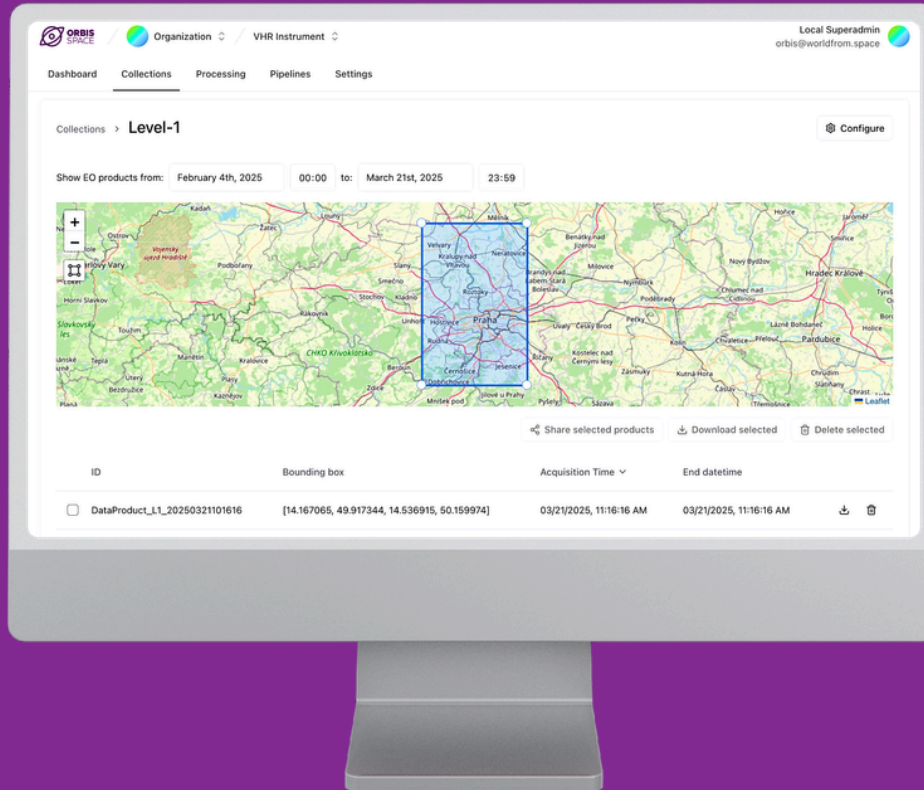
ORBIS SPACE / Organization / VHR Instrument

Local Superadmin
orbis@worldfrom.space

Dashboard Collections Processing Pipelines Settings

Collections > Level-1

Configure

Show EO products from: February 4th, 2025 00:00 to: March 21st, 2025 23:59

+
−

Kadaň Žatec Louny Mělník Ostrov Vojenský újezd Hradiště Velvary Neratovice Benátky nad Jizerou Karlovy Vary Podbořany Kralupy nad Vltavou Slaný Brandýs nad Labem Stará Boleslav Milovice Nový Bydžov Hradec Králové Smečno Nymburk Chlumec nad Cidlinou Horní Slavkov Stochov Kladno Poděbrady Rakovník Praha Unhošť Hostivice Říčany Úvaly Český Brod Pečky Lázně Bohdaneč Slavkovský les Toužim Rudná Kolín Přelouč Pardubice Holice Teplá Manětín Kralovice CHKO Křivoklátsko Kostelec nad Černými lesy Černošice Jesenice Dobřichovice Zdice Kutná Hora Chrudim Bezdružice Plasy Beroun Jílové u Prahy Čáslav Slatiňany Mníšek pod Brdy Pyšely Sázava Třemošnice Kaznějov Planá Leaflet

Share selected products Download selected Delete selected

| ID | Bounding box | Acquisition Time | End datetime |
|---|---|---|---|
| DataProduct_L1_20250321101616 | [14.167065, 49.917344, 14.536915, 50.159974] | 03/21/2025, 11:16:16 AM | 03/21/2025, 11:16:16 AM |